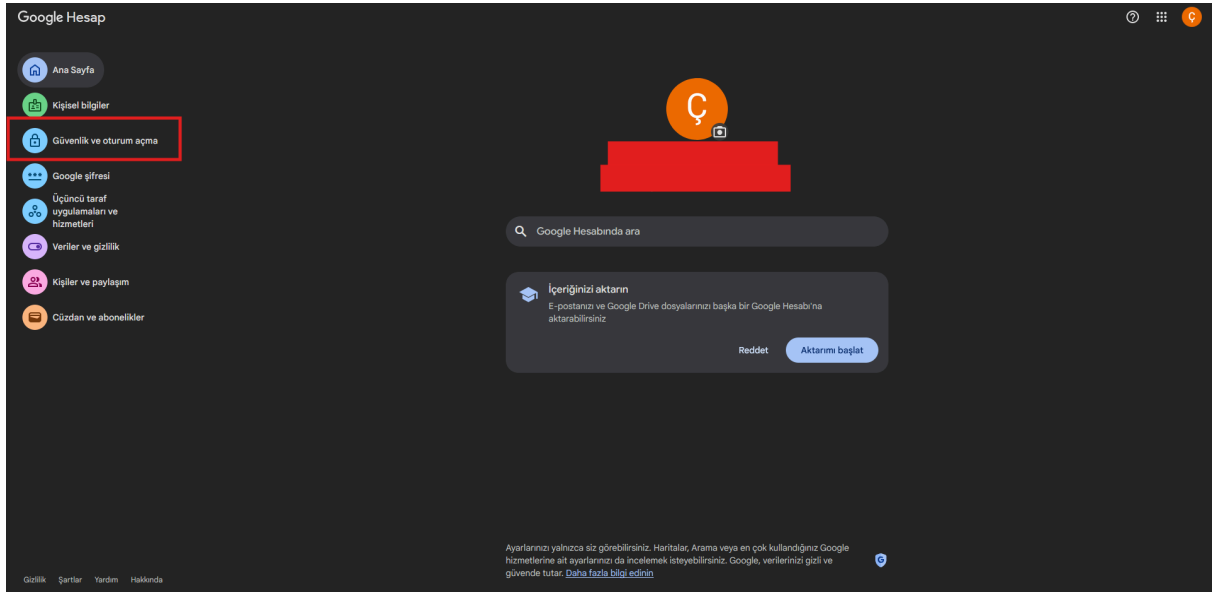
Google Hesap

Ç

Ana Sayfa
Kişisel bilgiler
Güvenlik ve oturum açma
Google şifresi
Üçüncü taraf uygulamaları ve hizmetleri
Veriler ve gizlilik
Kişiler ve paylaşım
Cüzdan ve abonelikler

Ç

Google Hesabında ara

İçeriğinizi aktarın
E-postanızı ve Google Drive dosyalarınızı başka bir Google Hesabı'na aktarabilirsiniz

Reddet
Aktarımı başlat

Ayarlarınızı yalnızca siz görebilirsiniz. Haritalar, Arama veya en çok kullandığınız Google hizmetlerine ait ayarlarınızı da incelemek isteyebilirsiniz. Google, verilerinizi gizli ve güvende tutar. Daha fazla bilgi edinin

Gizlilik Şartlar Yardım Hakkında